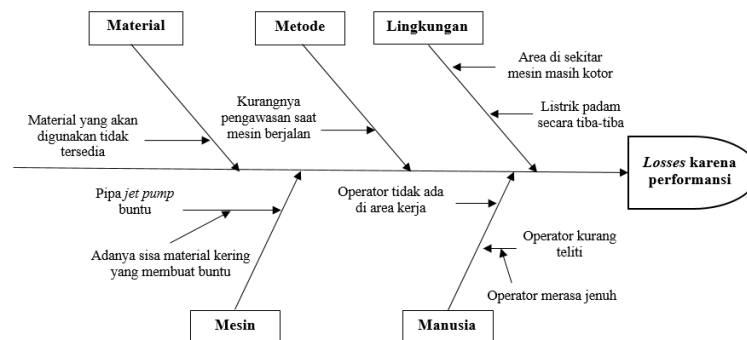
Material

Metode

Lingkungan

Area di sekitar mesin masih kotor

Material yang akan digunakan tidak tersedia

Kurangnya pengawasan saat mesin berjalan

Listrik padam secara tiba-tiba

*Losses* karena performansi

Pipa *jet pump* buntu

Operator tidak ada di area kerja

Operator kurang teliti

Adanya sisa material kering yang membuat buntu

Operator merasa jenuh

Mesin

Manusia